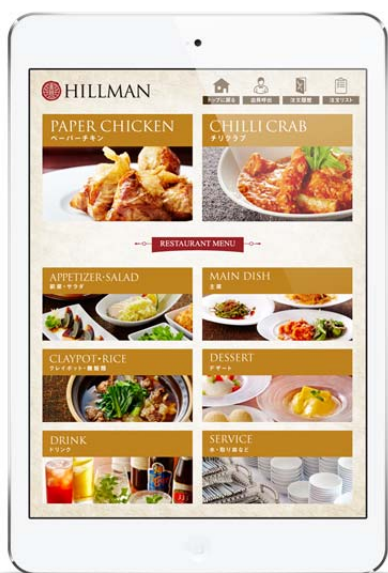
HILLMAN

トップに戻る 店員呼出 注文履歴 注文リスト

PAPER CHICKEN
ペーパーチキン

CHILLI CRAB
チリクラブ

RESTAURANT MENU

APPETIZER·SALAD
前菜・サラダ

MAIN DISH
主菜

CLAYPOT·RICE
クレイポット・麺飯類

DESSERT
デザート

DRINK
ドリンク

SERVICE
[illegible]